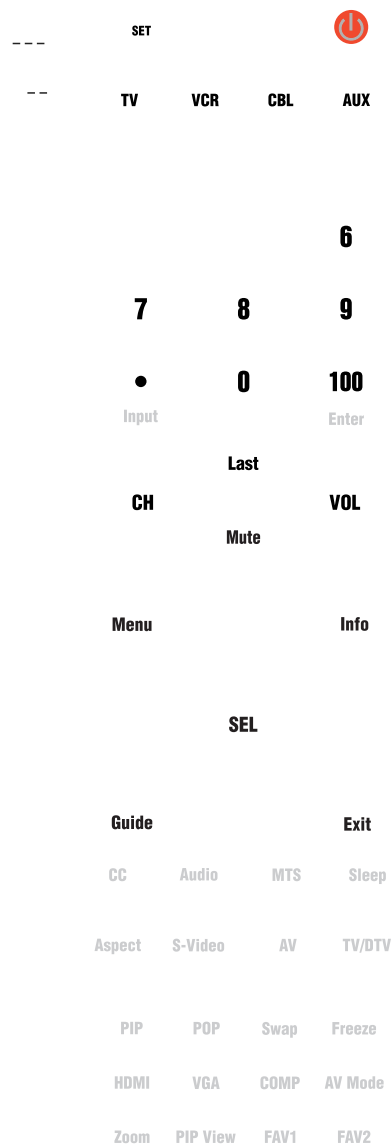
_ _ _

_ _

SET

TV VCR CBL AUX

6

7 8 9

• 0 100

Input Enter

Last

CH VOL

Mute

Menu Info

SEL

Guide Exit

CC Audio MTS Sleep

Aspect S-Video AV TV/DTV

PIP POP Swap Freeze

HDMI VGA COMP AV Mode

Zoom PIP View FAV1 FAV2